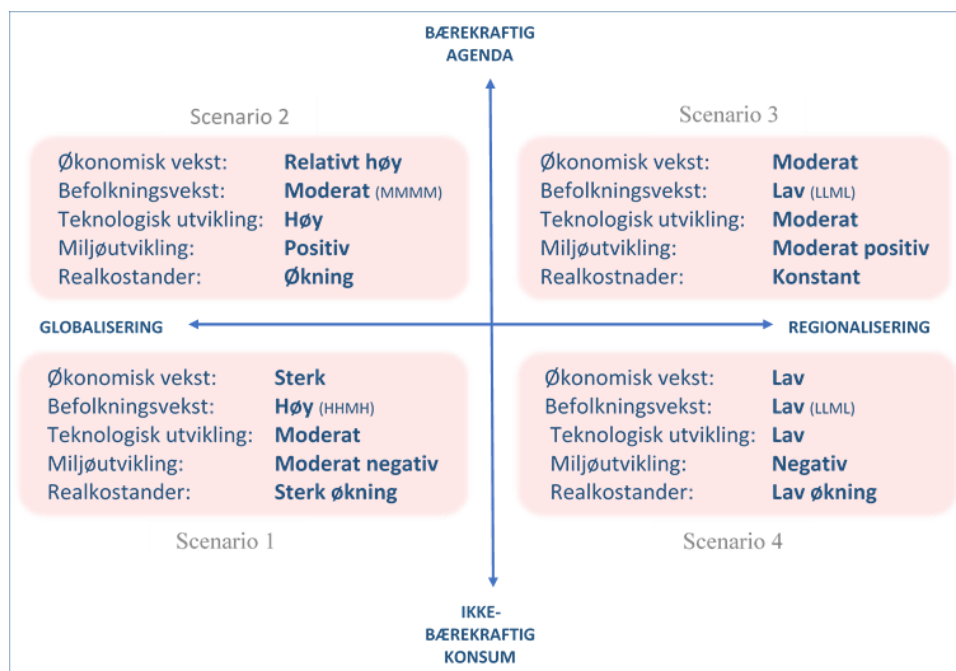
BÆREKRAFTIG AGENDA

Scenario 2

Økonomisk vekst: Relativt høy
Befolkningsvekst: Moderat (MMMM)
Teknologisk utvikling: Høy
Miljøutvikling: Positiv
Realkostander: Økning

Scenario 3

Økonomisk vekst: Moderat
Befolkningsvekst: Lav (LLML)
Teknologisk utvikling: Moderat
Miljøutvikling: Moderat positiv
Realkostnader: Konstant

GLOBALISERING

REGIONALISERING

Økonomisk vekst: Sterk
Befolkningsvekst: Høy (HHMH)
Teknologisk utvikling: Moderat
Miljøutvikling: Moderat negativ
Realkostander: Sterk økning

Scenario 1

Økonomisk vekst: Lav
Befolkningsvekst: Lav (LLML)
Teknologisk utvikling: Lav
Miljøutvikling: Negativ
Realkostander: Lav økning

Scenario 4

IKKE-BÆREKRAFTIG KONSUM